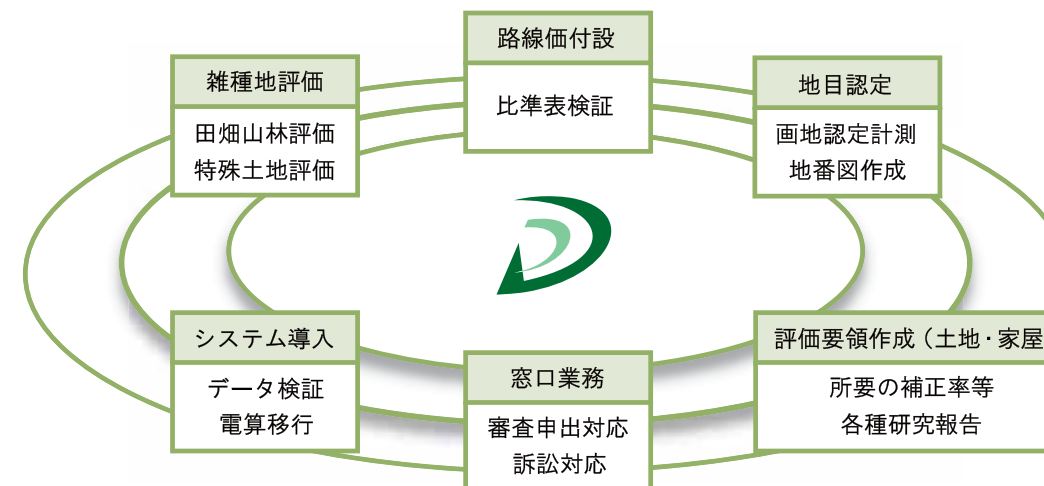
路線価付設

比準表検証

雑種地評価

田畑山林評価
特殊土地評価

地目認定

画地認定計測
地番図作成

システム導入

データ検証
電算移行

窓口業務

審査申出対応
訴訟対応

評価要領作成（土地・家屋

所要の補正率等
各種研究報告